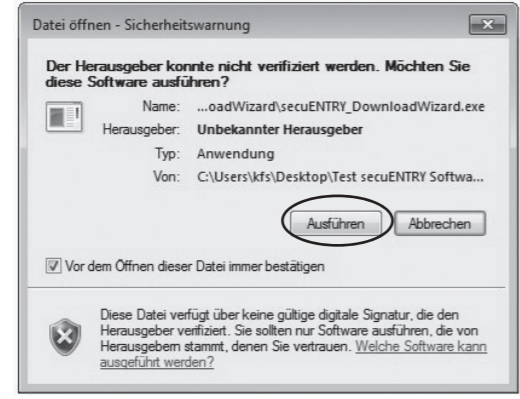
Datei öffnen - Sicherheitswarnung

Der Herausgeber konnte nicht verifiziert werden. Möchten Sie diese Software ausführen?

Name: ...oadWizard\secuENTRY_DownloadWizard.exe

Herausgeber: Unbekannter Herausgeber

Typ: Anwendung

Von: C:\Users\kfs\Desktop\Test secuENTRY Softwa...

Ausführen Abbrechen

Vor dem Öffnen dieser Datei immer bestätigen

Diese Datei verfügt über keine gültige digitale Signatur, die den Herausgeber verifiziert. Sie sollten nur Software ausführen, die von Herausgebern stammt, denen Sie vertrauen. Welche Software kann ausgeführt werden?